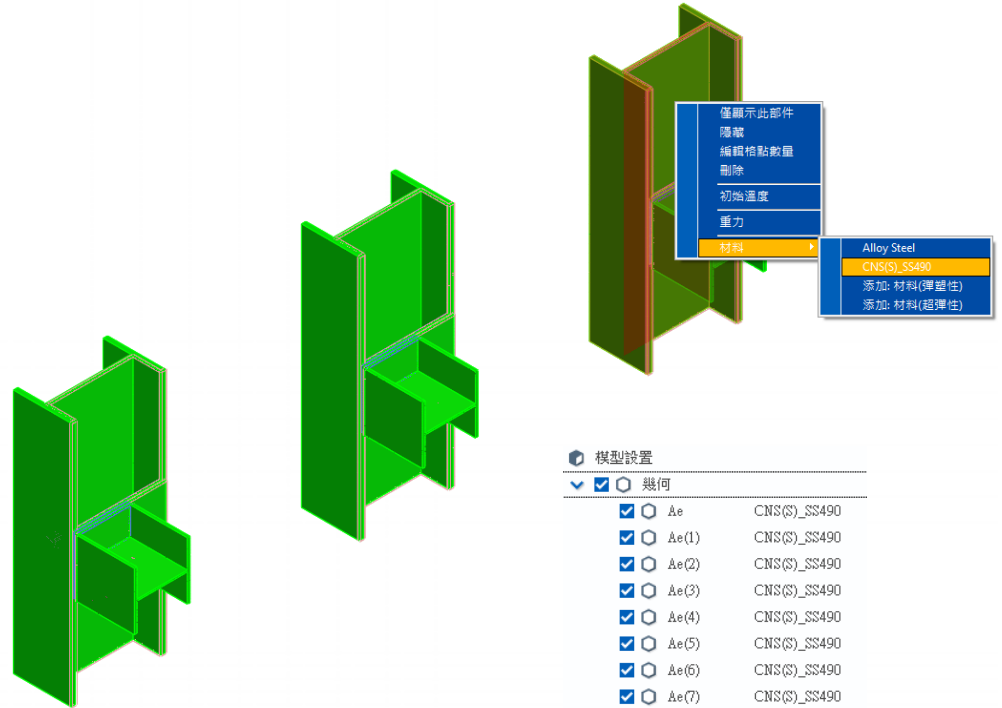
僅顯示此部件
隱藏
編輯格點數量
刪除
初始溫度
重力
材料
Alloy Steel
CNS(S)_SS490
添加: 材料(彈塑性)
添加: 材料(超彈性)

模型設置
幾何
Ae CNS(S)_SS490
Ae(1) CNS(S)_SS490
Ae(2) CNS(S)_SS490
Ae(3) CNS(S)_SS490
Ae(4) CNS(S)_SS490
Ae(5) CNS(S)_SS490
Ae(6) CNS(S)_SS490
Ae(7) CNS(S)_SS490